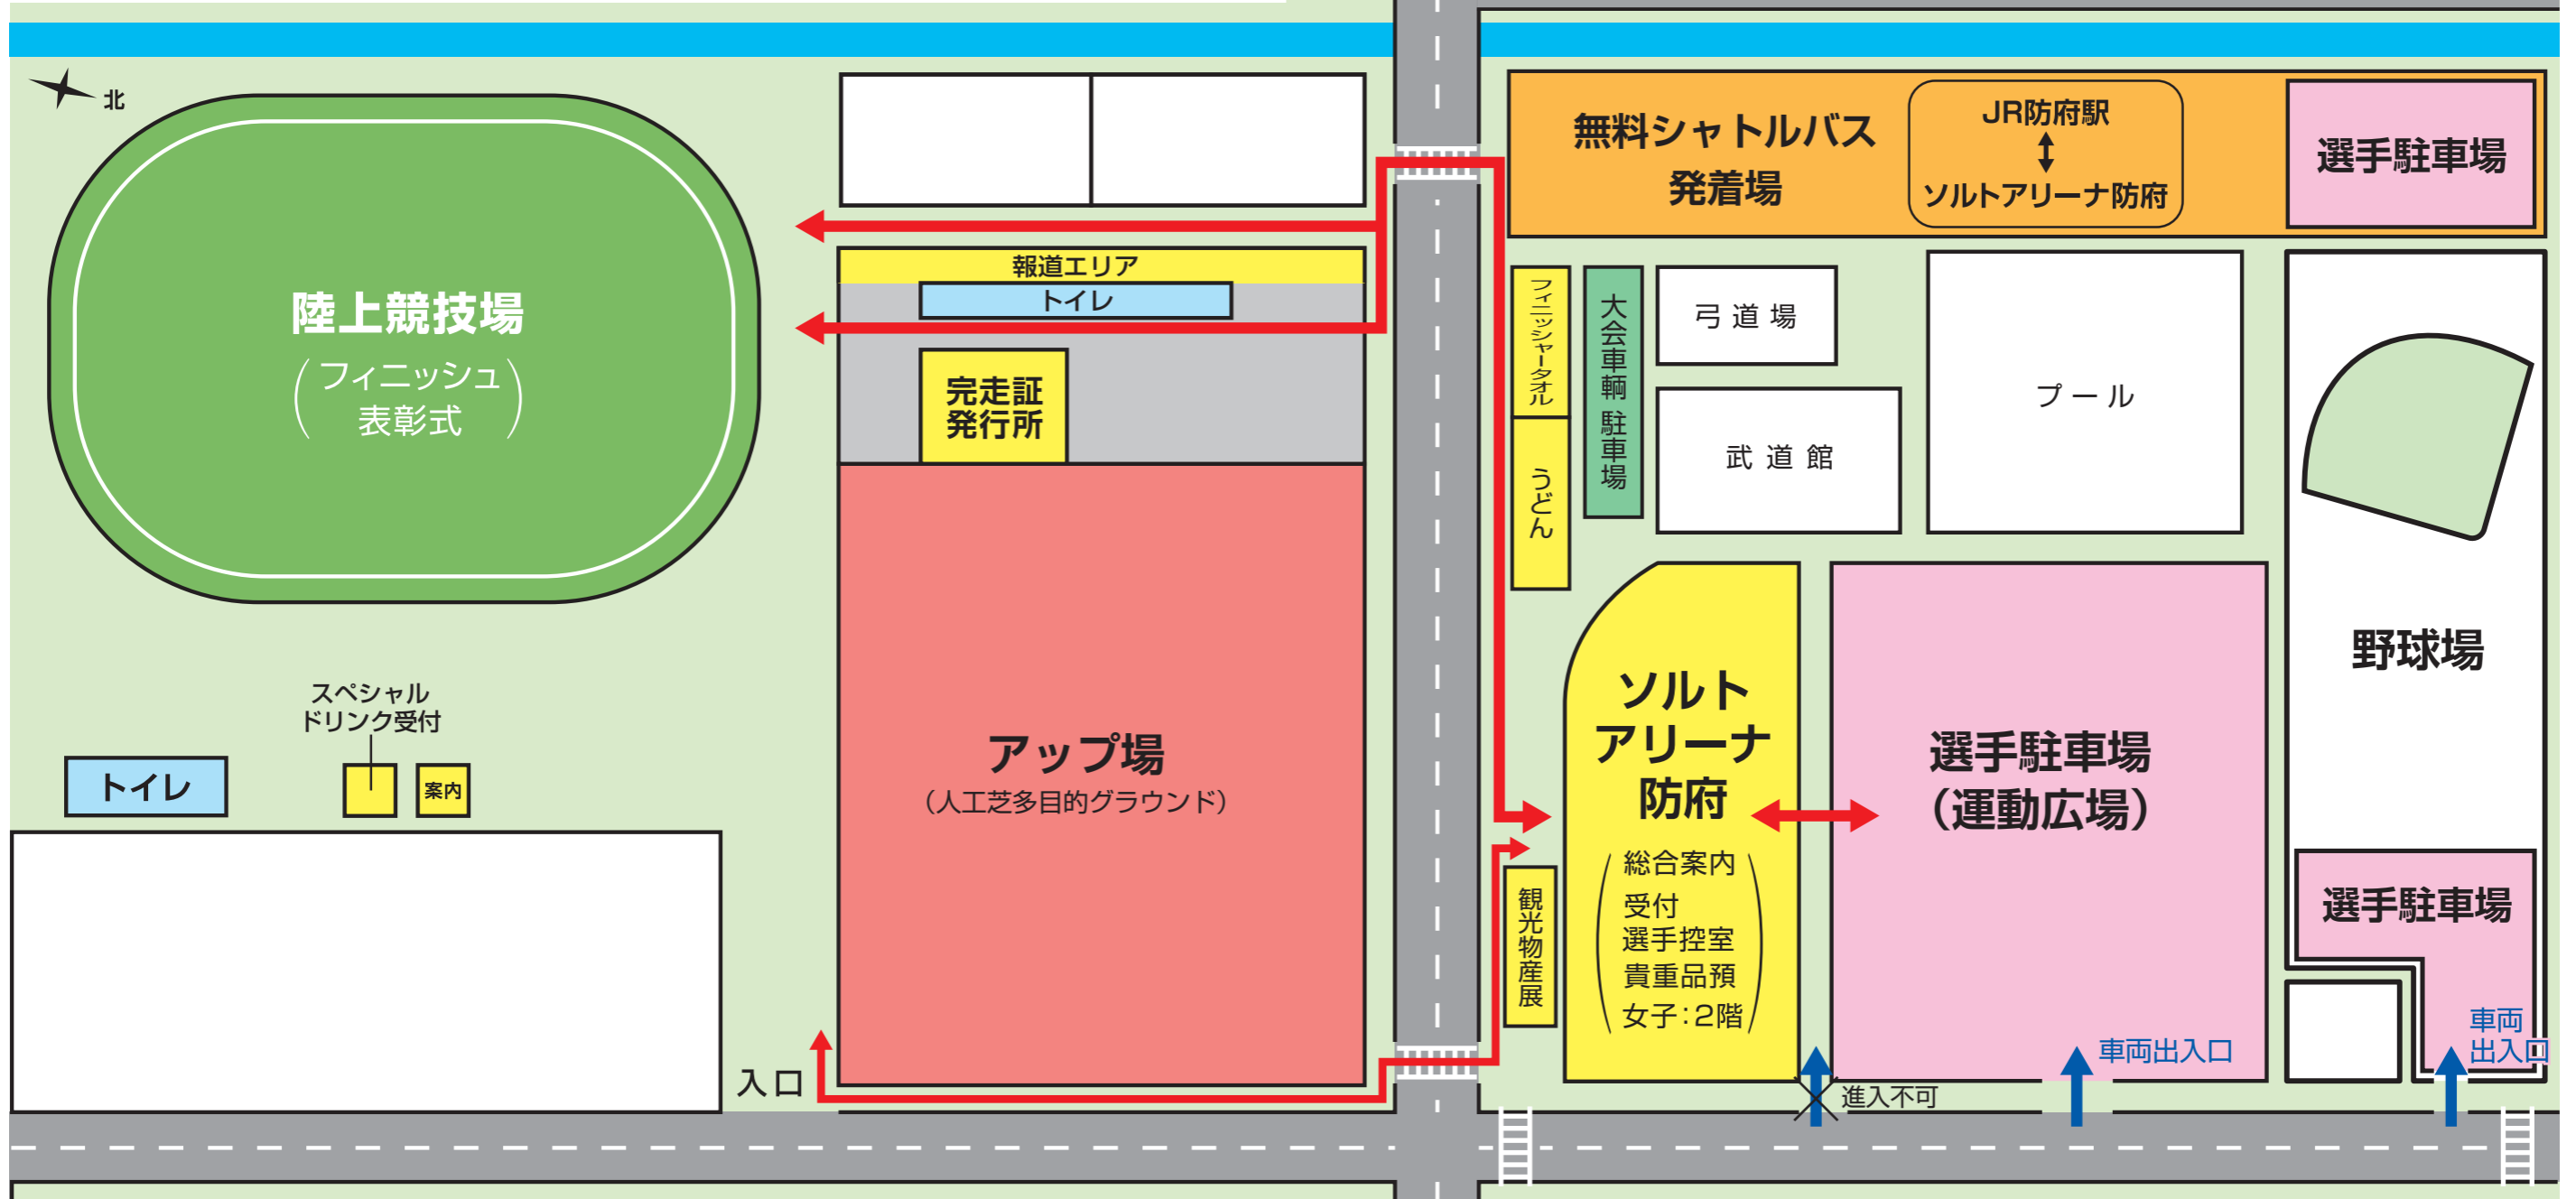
北

陸上競技場
（フィニッシュ表彰式）

報道エリア
トイレ

完走証発行所

アップ場
（人工芝多目的グラウンド）

スペシャルドリンク受付

トイレ

案内

入口

無料シャトルバス発着場

JR防府駅
↕
ソルトアリーナ防府

選手駐車場

フィニッシャータオル

うどん

大会車輌駐車場

弓道場

武道館

プール

野球場

ソルトアリーナ防府
（総合案内
受付
選手控室
貴重品預
女子：2階）

選手駐車場
（運動広場）

選手駐車場

観光物産展

進入不可

車両出入口

車両出入口